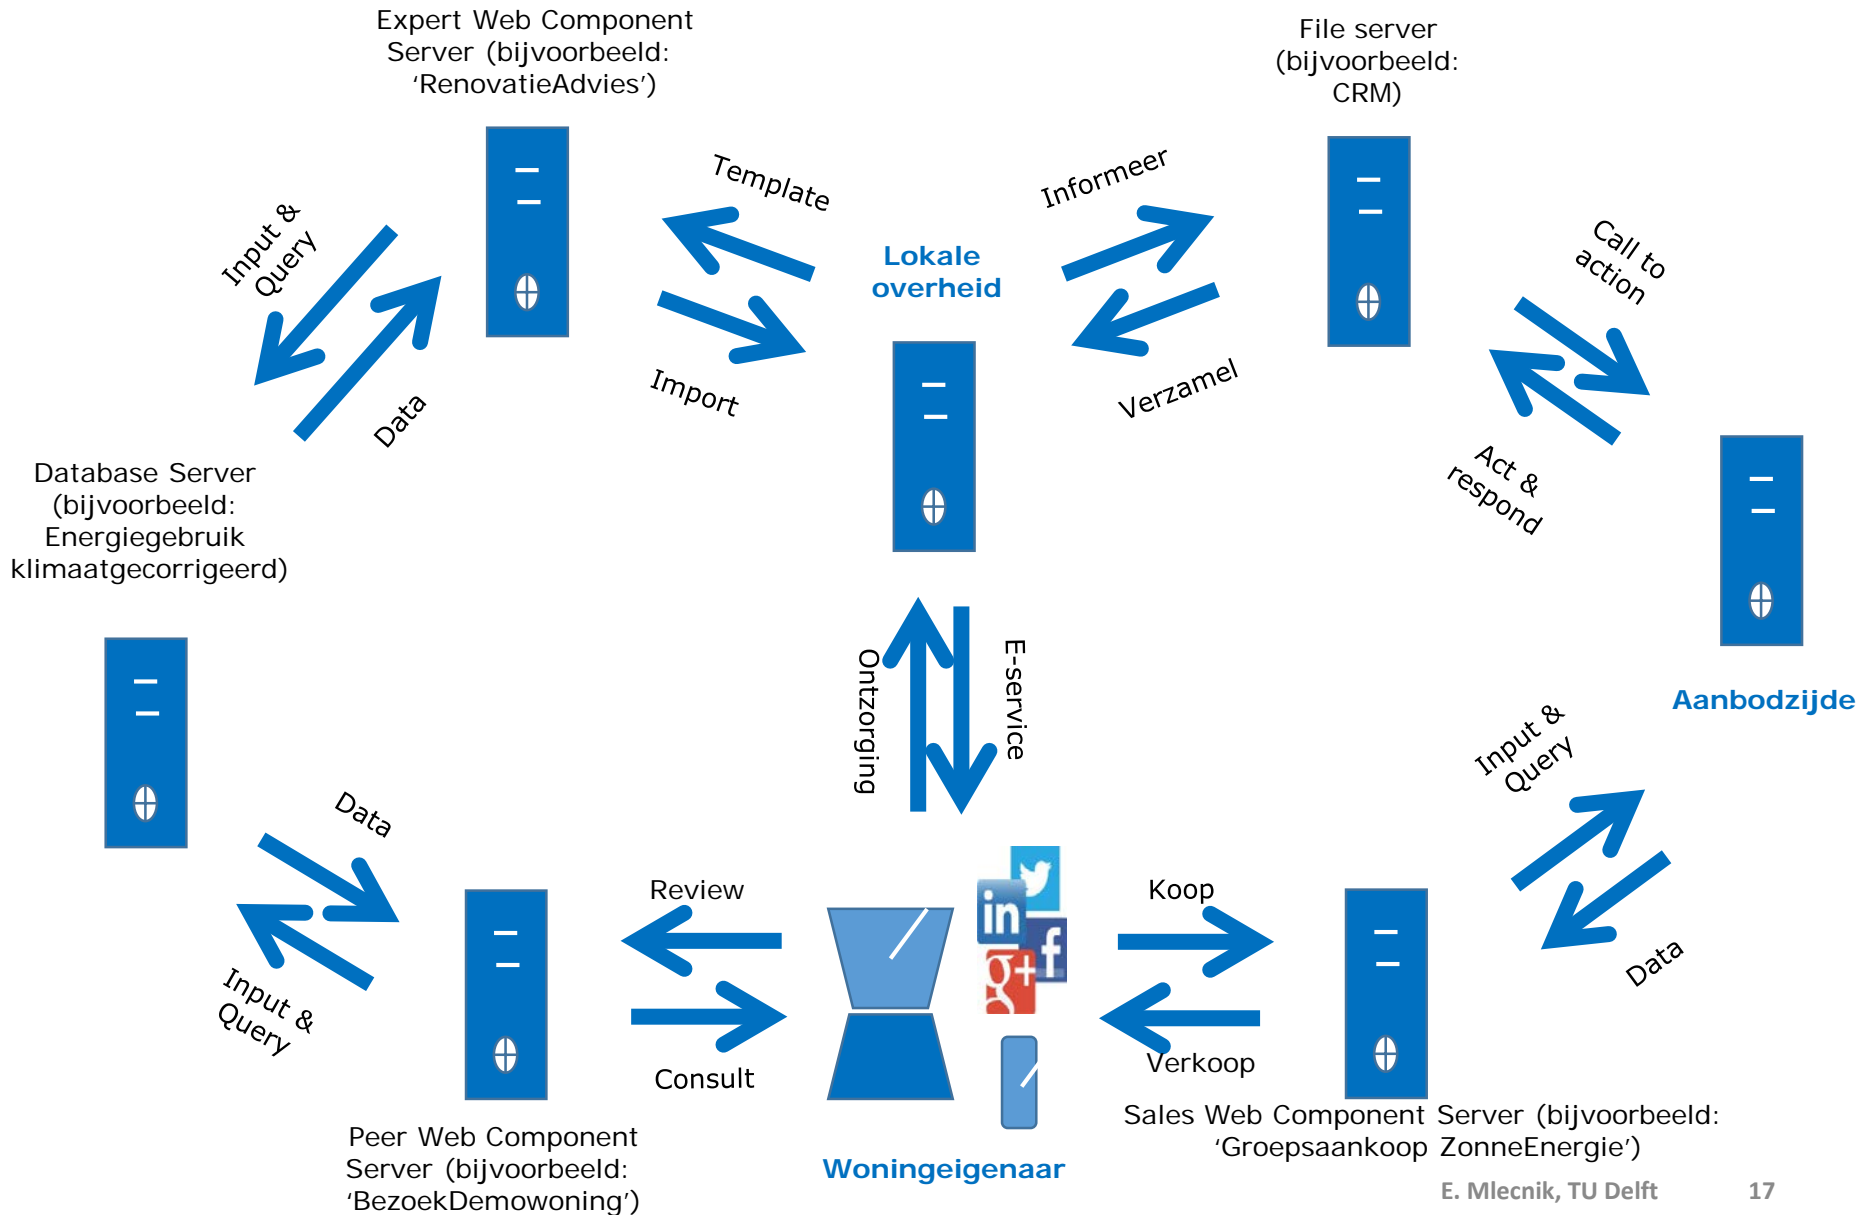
Expert Web Component Server (bijvoorbeeld: 'RenovatieAdvies')

File server (bijvoorbeeld: CRM)

Template

Informeer

Input & Query

Lokale overheid

Call to action

Data

Import

Verzamel

Act & respond

Database Server (bijvoorbeeld: Energiegebruik klimaatgecorrigeerd)

Ontzorging

E-service

Aanbodzijde

Input & Query

Data

Review

Koop

Data

Input & Query

Consult

Verkoop

Sales Web Component Server (bijvoorbeeld: 'Groepsaankoop ZonneEnergie')

Peer Web Component Server (bijvoorbeeld: 'BezoekDemowoning')

Woningeigenaar

E. Mlecnik, TU Delft

17